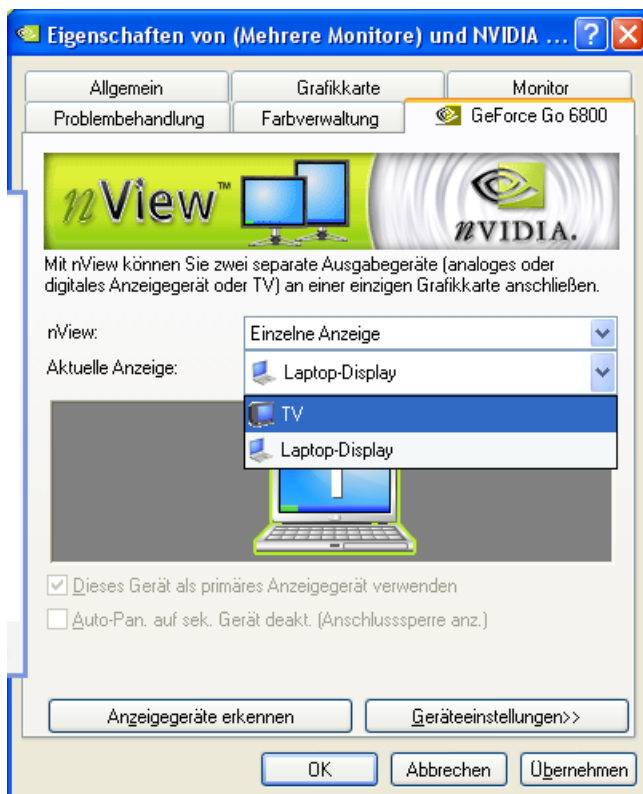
Eigenschaften von (Mehrere Monitore) und NVIDIA ...

Allgemein
Grafikkarte
Monitor
Problembehandlung
Farbverwaltung
GeForce Go 6800

nView™
nVIDIA.

Mit nView können Sie zwei separate Ausgabegeräte (analoges oder digitales Anzeigegerät oder TV) an einer einzigen Grafikkarte anschließen.

nView:
Einzelne Anzeige
Aktuelle Anzeige:
Laptop-Display
TV
Laptop-Display

Dieses Gerät als primäres Anzeigegerät verwenden
Auto-Pan. auf sek. Gerät deakt. (Anschlusssperre anz.)

Anzeigegeräte erkennen
Geräteeinstellungen>>

OK
Abbrechen
Übernehmen